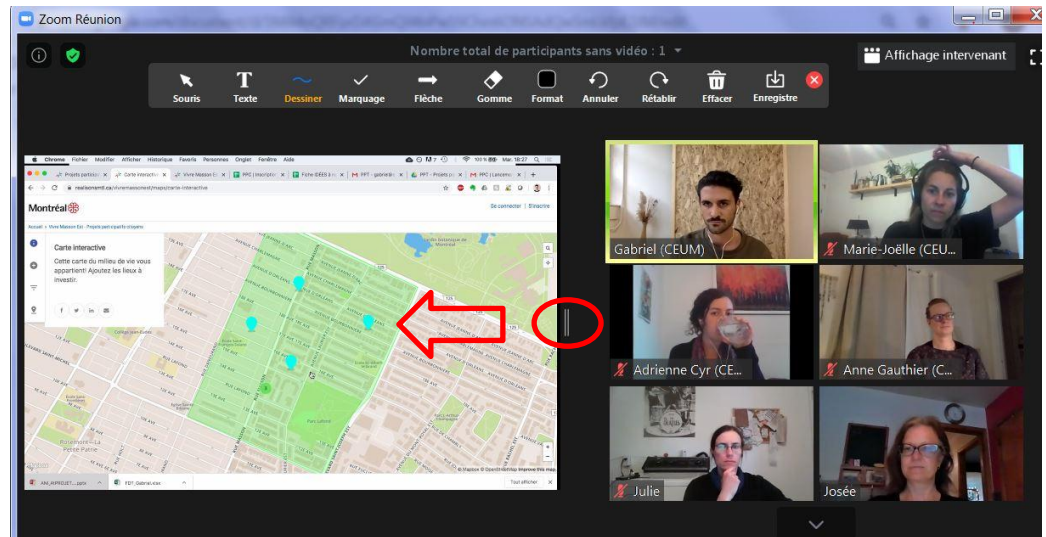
Zoom Réunion

Nombre total de participants sans vidéo : 1

Affichage intervenant

Souris
Texte
Dessiner
Marquage
Flèche
Gomme
Format
Annuler
Rétablir
Effacer
Enregistrer

Chrome Fichier Modifier Afficher Historique Favoris Personnes Onglet Fenêtre Aide

Montréal

Se connecter | S'inscrire

Accueil > Vivre Maison Est > Projets participatifs citoyens

Carte interactive

Cette carte du milieu de vie vous appartient! Ajoutez les lieux à investir.

Parc Lalancette

Rosemont–La Petite-Patrie

Tout afficher

Gabriel (CEUM)
Marie-Joëlle (CEU...
Adrienne Cyr (CE...
Anne Gauthier (C...
Julie
Josée